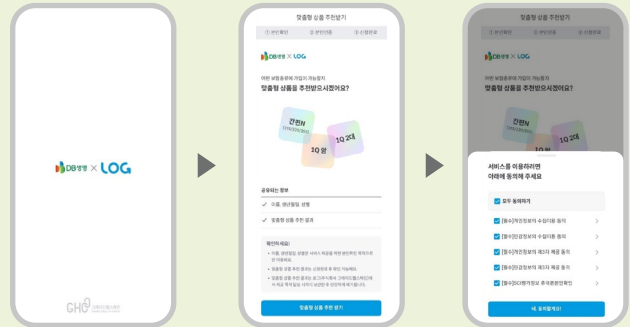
DB생명 × LOG

GHO

맞춤형 상품 추천받기

① 본인확인 ② 본인인증 ③ 신청완료

DB생명 × LOG

어떤 보험상품에 가입이 가능할지

맞춤형 상품을 추천받으시겠어요?

간편N

1Q 암

1Q 2대

공유되는 정보

✓ 이름, 생년월일, 성별

✓ 맞춤형 상품 추천 결과

확인하세요!

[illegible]

맞춤형 상품 추천 받기

맞춤형 상품 추천받기

어떤 보험상품에 가입이 가능할지

맞춤형 상품을 추천받으시겠어요?

간편N

서비스를 이용하려면

아래에 동의해 주세요

모두 동의하기

[필수]개인정보의 수집이용 동의 >

[필수]민감정보의 수집이용 동의 >

[필수]개인정보의 제3자 제공 동의 >

[필수]민감정보의 제3자 제공 동의 >

[필수]DB헬스케어 회원가입 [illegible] >

네, 동의할게요!